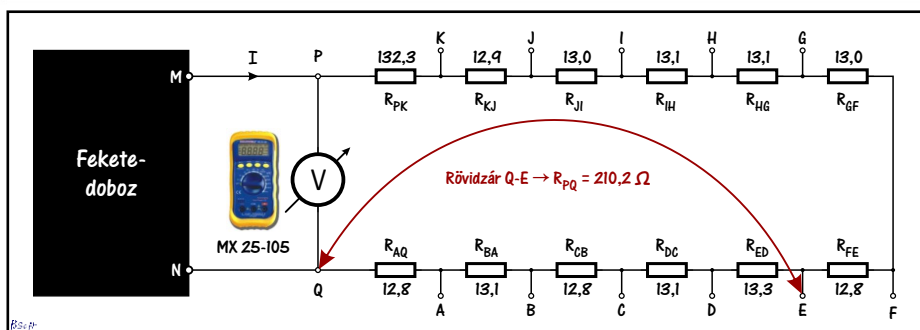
Fekete-doboz

M
N
I
P
Q
V
MX 25-105

K
J
I
H
G

132,3
$R_{PK}$
12,9
$R_{KJ}$
13,0
$R_{JI}$
13,1
$R_{IH}$
13,1
$R_{HG}$
13,0
$R_{GF}$

Rövidzár Q-E → $R_{PQ}$ = 210,2 Ω

$R_{AQ}$
12,8
$R_{BA}$
13,1
$R_{CB}$
12,8
$R_{DC}$
13,1
$R_{ED}$
13,3
$R_{FE}$
12,8

A
B
C
D
E
F

BScR